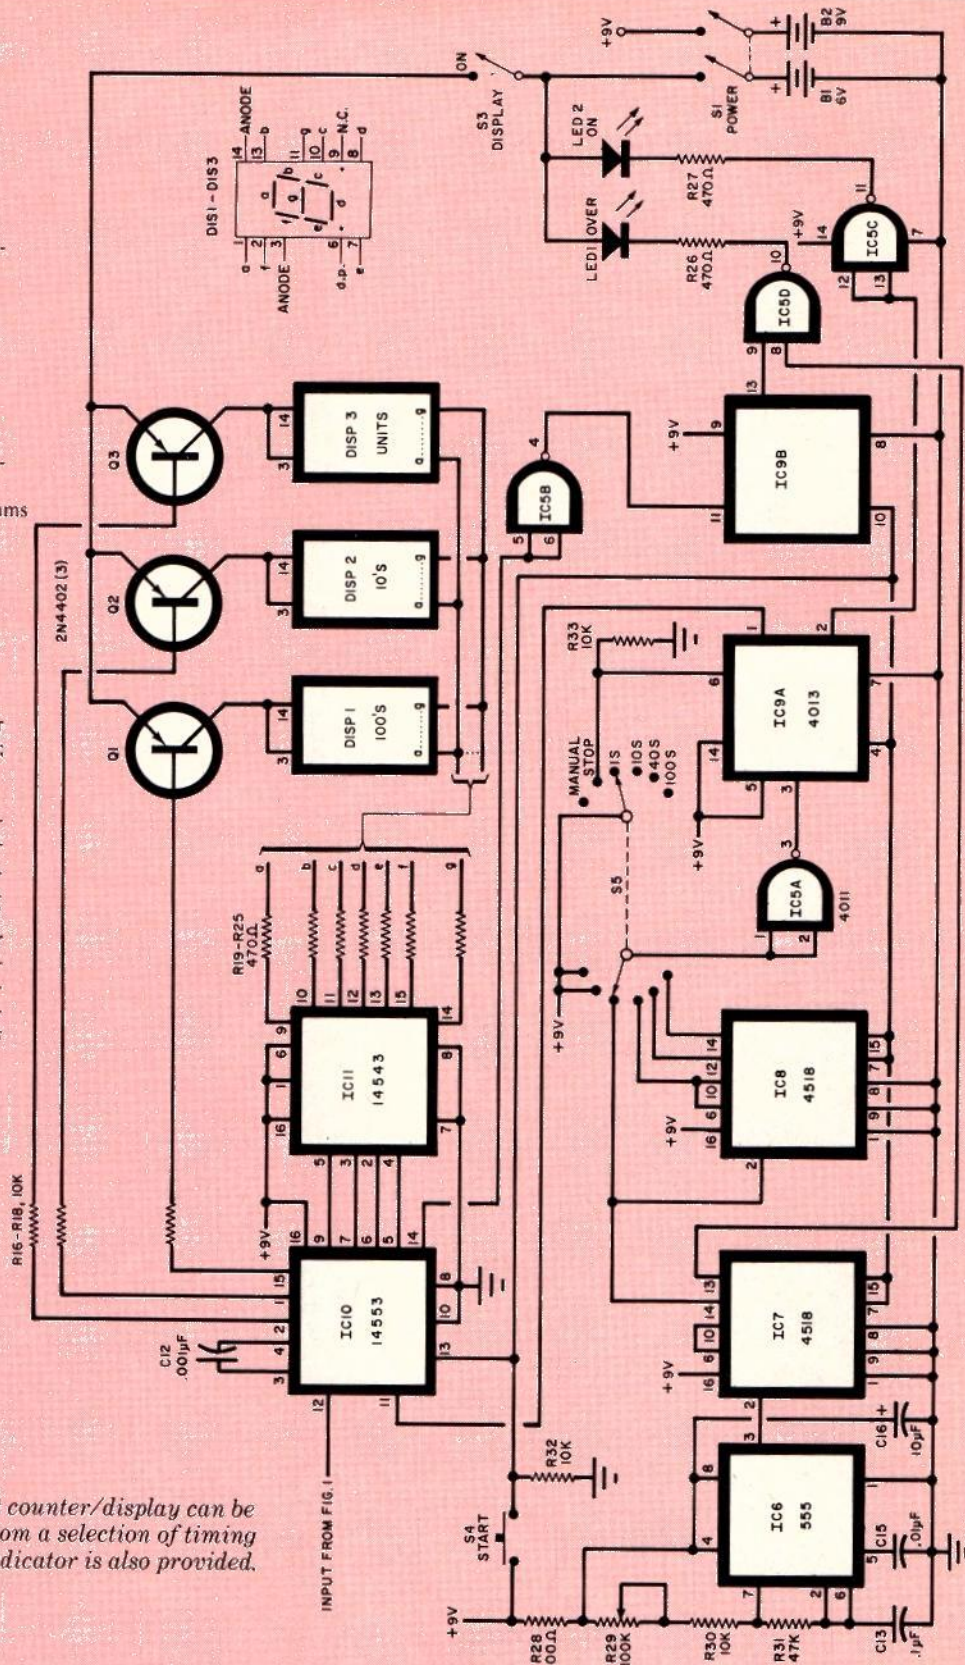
ums

counter/display can be
om a selection of timing
dicator is also provided.

+9V
ON
S3 DISPLAY
LED 2 ON
LED1 OVER
S1 POWER
B2 9V
B1 6V
R27 470Ω
R26 470Ω
+9V
14
IC5C
11
7
12
13
10
IC5D
9
8
DIS1-DIS3
ANODE
14
13
b
11
g
10
c
9
N.C.
8
d
a
1
f
2
ANODE
3
6
d.p.
7
e
a
b
g
c
d
Q3
Q2
Q1
2N4402 (3)
DISP 3 UNITS
DISP 2 10'S
DISP 1 100'S
14
3
a......g
IC5B
4
5
6
+9V
9
13
IC9B
11
10
8
R33 10K
MANUAL STOP
1S
10S
40S
100S
S5
IC9A 4013
1
2
6
14
5
3
4
7
+9V
IC5A 4011
1
2
3
R19-R25 470Ω
a
b
c
d
e
f
g
10
11
12
13
15
14
9
IC11 14543
6
1
16
8
7
5
3
2
4
+9V
IC8 4518
16
6
10
12
14
15
7
8
9
1
2
R16-R18, 10K
+9V
16
IC10 14553
15
1
2
4
3
9
7
6
5
14
8
10
13
12
11
C12 .001μF
INPUT FROM FIG.1
IC7 4518
16
6
10
14
13
15
7
8
9
1
2
R32 10K
S4 START
IC6 555
8
4
3
7
2
6
5
1
C16 10μF
C15 .01μF
C13 .1μF
+9V
R28 100Ω
R29 100K
R30 10K
R31 47K